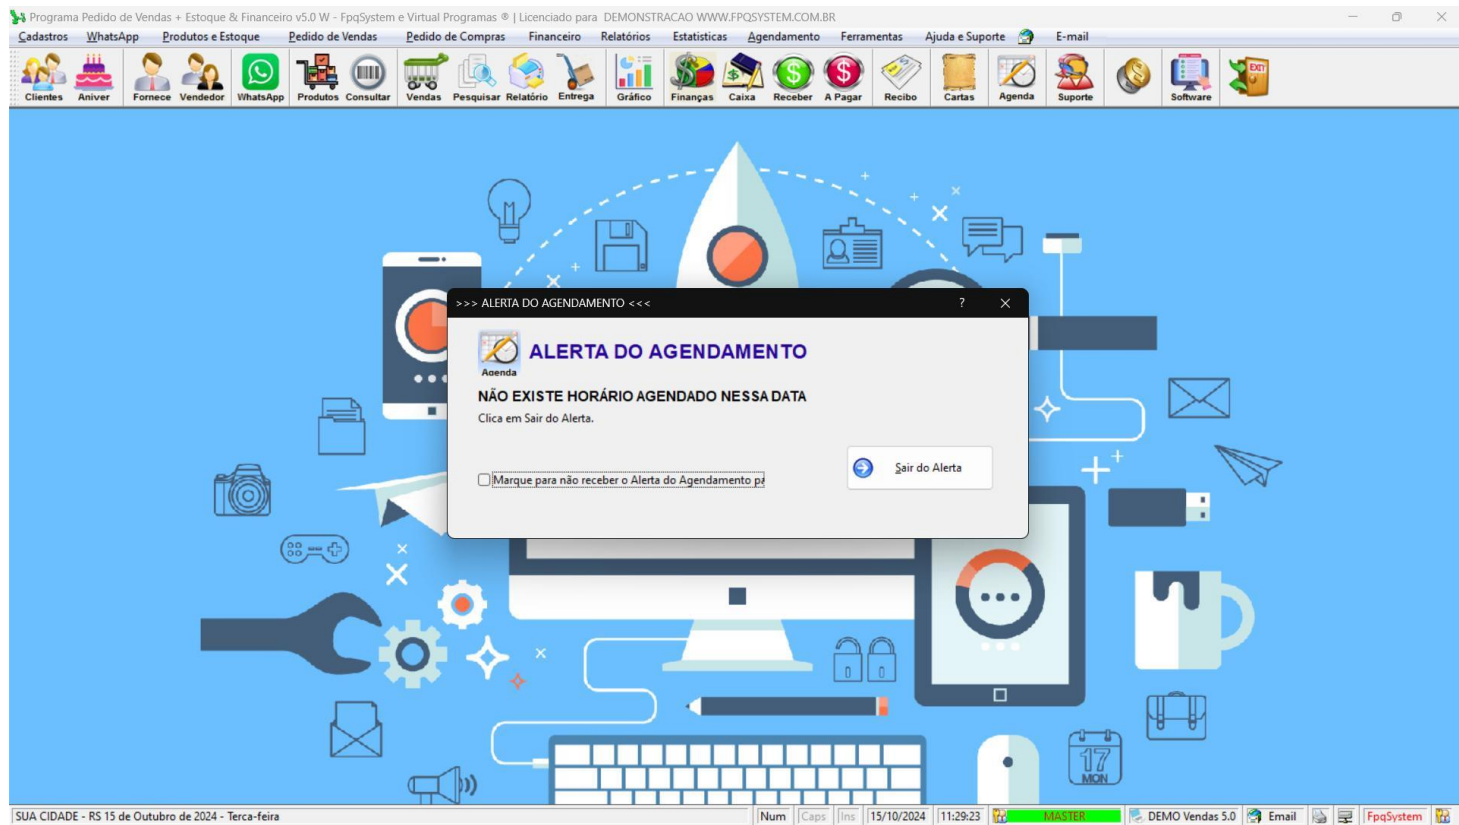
Programa Pedido de Vendas + Estoque & Financeiro v5.0 W - FpqSystem e Virtual Programas ® | Licenciado para DEMONSTRACAO WWW.FPQSYSTEM.COM.BR

Cadastros WhatsApp Produtos e Estoque Pedido de Vendas Pedido de Compras Financeiro Relatórios Estatísticas Agendamento Ferramentas Ajuda e Suporte E-mail

Clientes Aniver Fornece Vendedor WhatsApp Produtos Consultar Vendas Pesquisar Relatório Entrega Gráfico Finanças Caixa Receber A Pagar Recibo Cartas Agenda Suporte Software

EXIT

>>> ALERTA DO AGENDAMENTO <<<

?

Agenda

ALERTA DO AGENDAMENTO

NÃO EXISTE HORÁRIO AGENDADO NESSA DATA

Clica em Sair do Alerta.

Marque para não receber o Alerta do Agendamento pa

Sair do Alerta

17 MON

SUA CIDADE - RS 15 de Outubro de 2024 - Terca-feira | Num | Caps | Ins | 15/10/2024 | 11:29:23 | MASTER | DEMO Vendas 5.0 | Email | FpqSystem